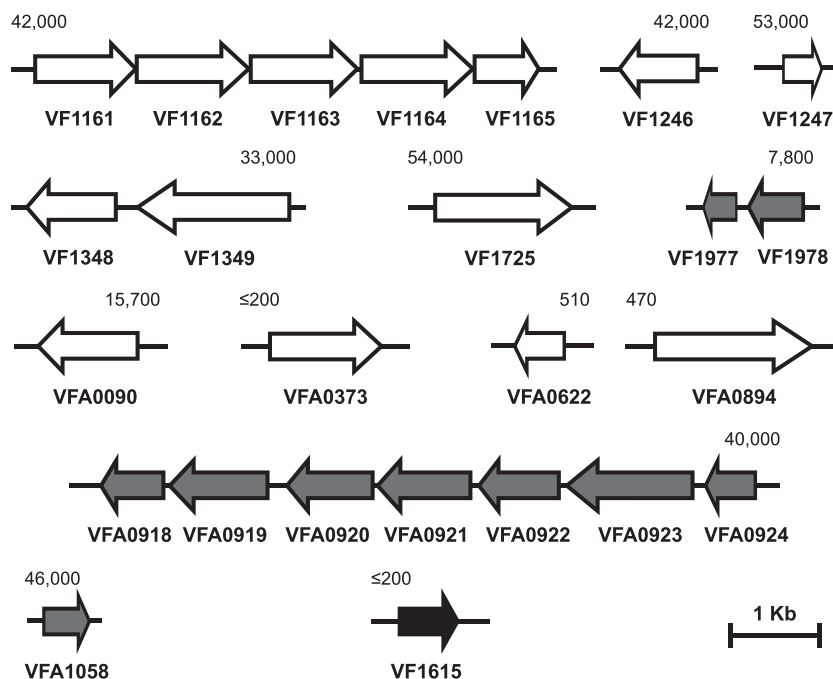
42,000
VF1161 VF1162 VF1163 VF1164 VF1165

42,000
VF1246

53,000
VF1247

33,000
VF1348 VF1349

54,000
VF1725

7,800
VF1977 VF1978

15,700
VFA0090

≤200
VFA0373

510
VFA0622

470
VFA0894

40,000
VFA0918 VFA0919 VFA0920 VFA0921 VFA0922 VFA0923 VFA0924

46,000
VFA1058

≤200
VF1615

1 Kb